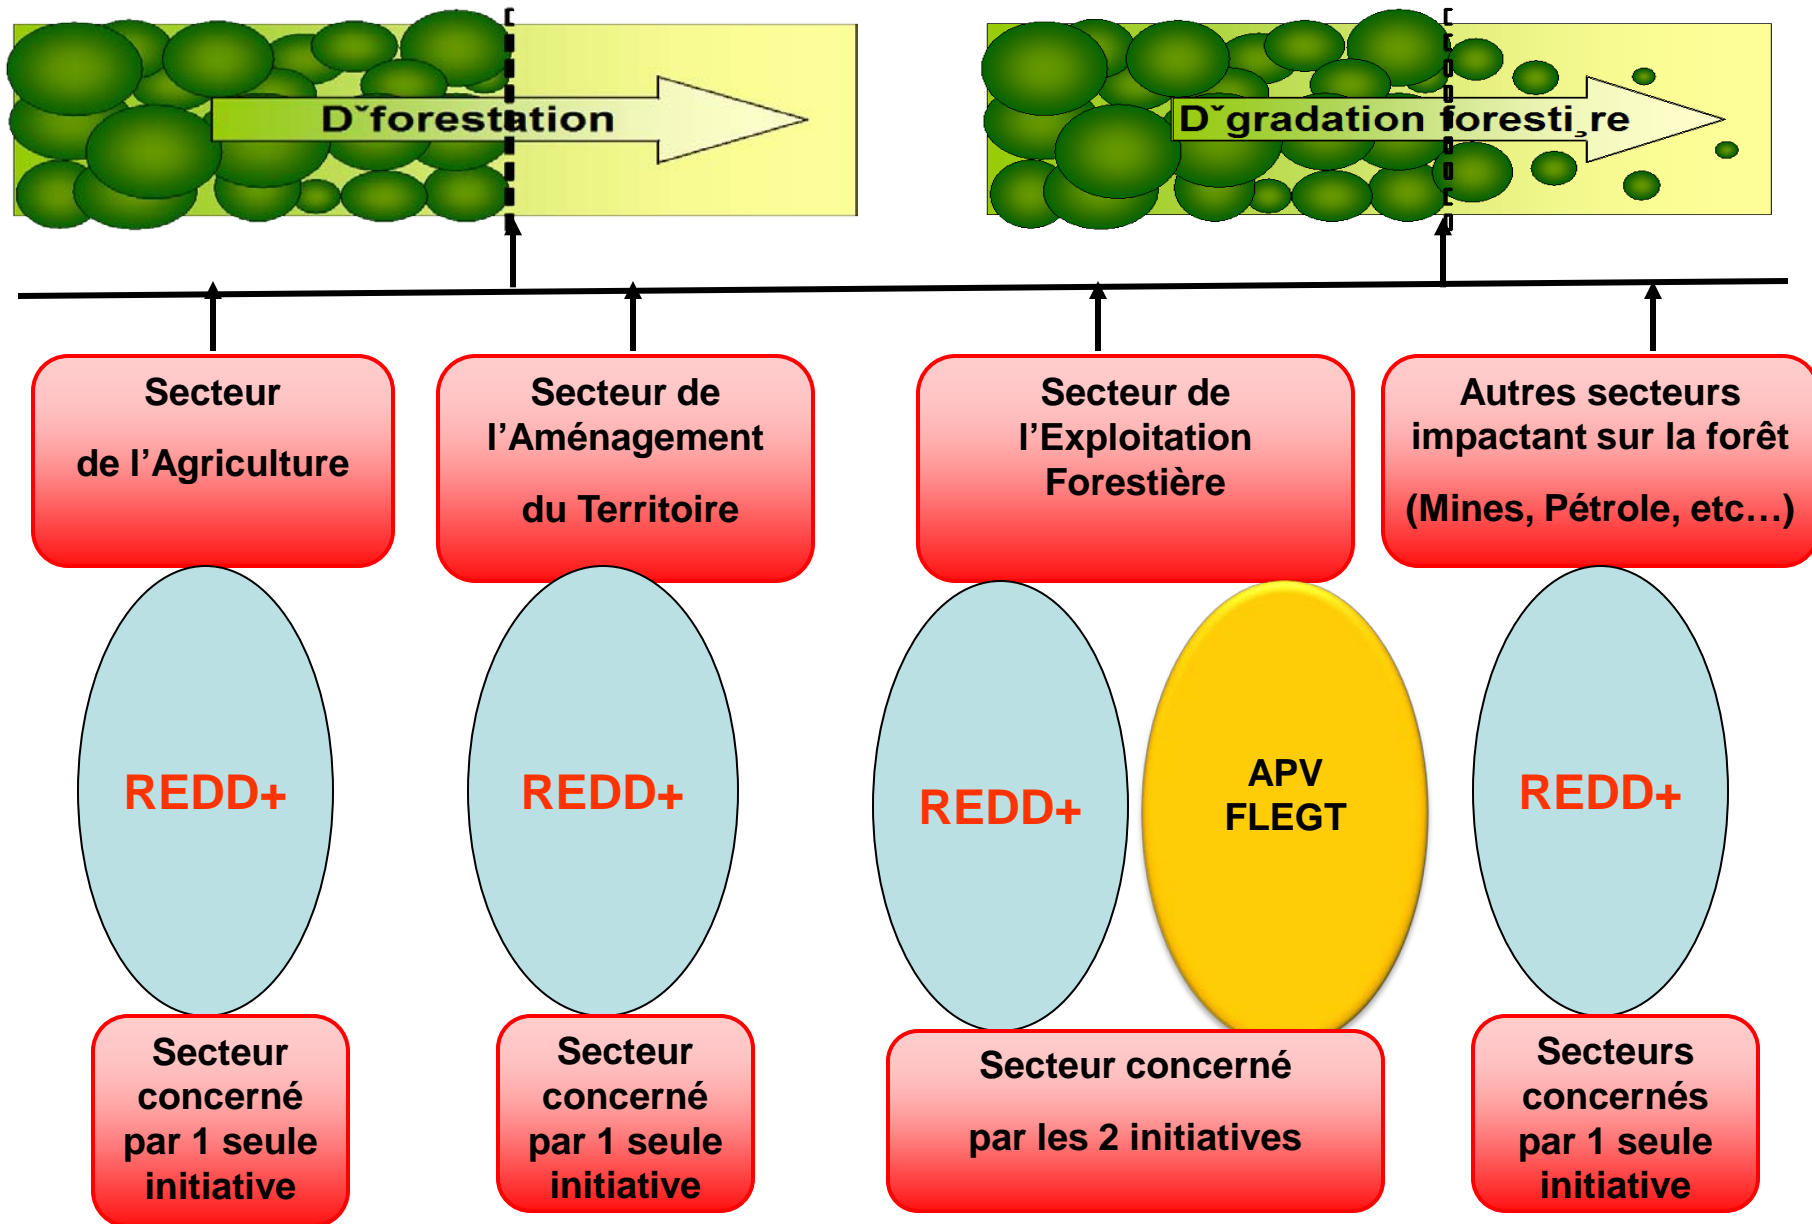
D˘forestation

D˘gradation foresti¸re

Secteur de l'Agriculture

Secteur de l'Aménagement du Territoire

Secteur de l'Exploitation Forestière

Autres secteurs impactant sur la forêt (Mines, Pétrole, etc…)

REDD+

REDD+

REDD+

APV FLEGT

REDD+

Secteur concerné par 1 seule initiative

Secteur concerné par 1 seule initiative

Secteur concerné par les 2 initiatives

Secteurs concernés par 1 seule initiative